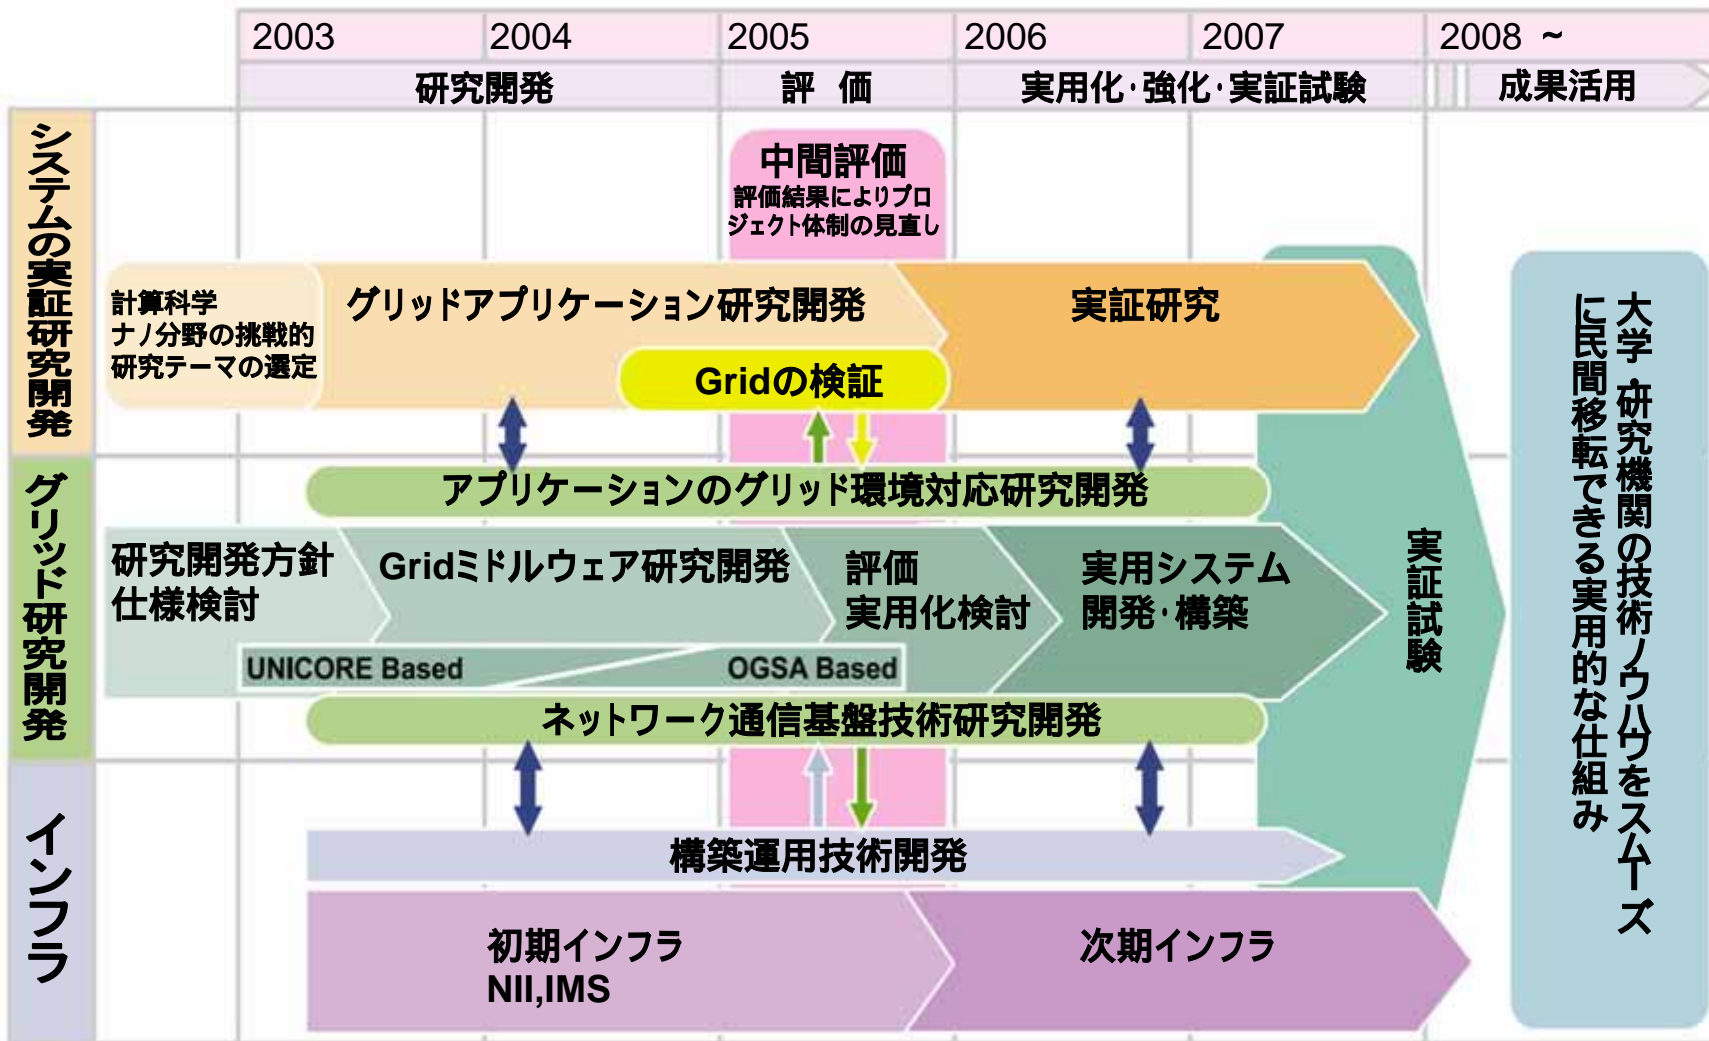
2003 2004 2005 2006 2007 2008 ～

研究開発 評 価 実用化･強化･実証試験 成果活用

システムの実証研究開発

中間評価
評価結果によりプロジェクト体制の見直し

計算科学
ナノ分野の挑戦的研究テーマの選定

グリッドアプリケーション研究開発

実証研究

Gridの検証

グリッド研究開発

アプリケーションのグリッド環境対応研究開発

研究開発方針
仕様検討

Gridミドルウェア研究開発

評価
実用化検討

実用システム
開発･構築

UNICORE Based

OGSA Based

ネットワーク通信基盤技術研究開発

実証試験

大学、研究機関の技術ノウハウをスムーズに民間移転できる実用的な仕組み

インフラ

構築運用技術開発

初期インフラ
NII,IMS

次期インフラ